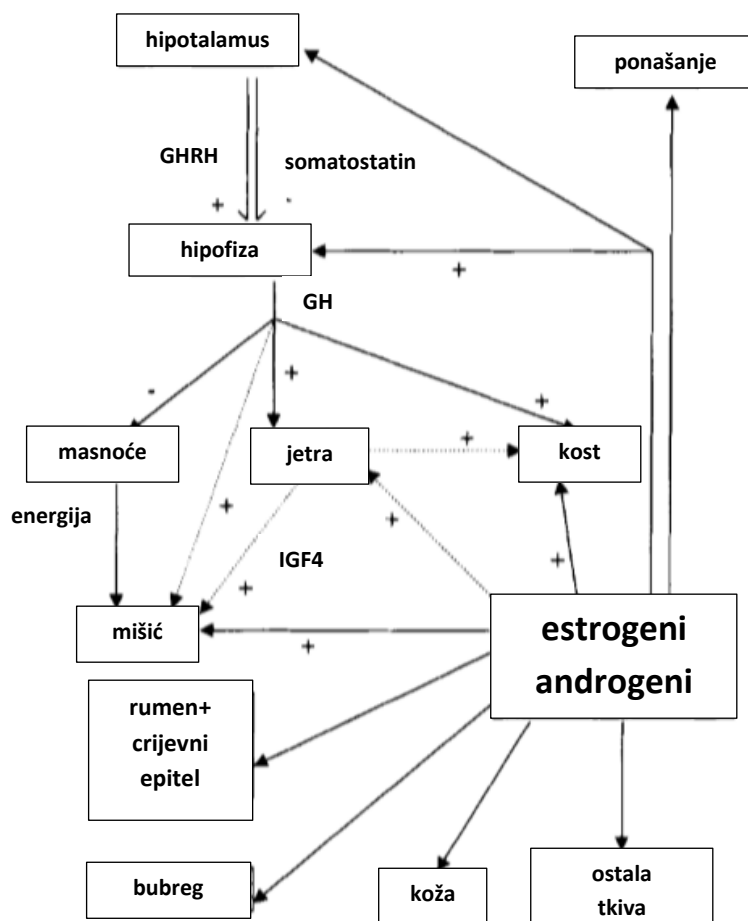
hipotalamus

ponašanje

GHRH

somatostatin

+

-

hipofiza

+

GH

-

+

+

masnoće

jetra

+

kost

energija

+

+

IGF4

+

+

mišić

+

estrogeni androgeni

rumen+ crijevni epitel

bubreg

koža

ostala tkiva